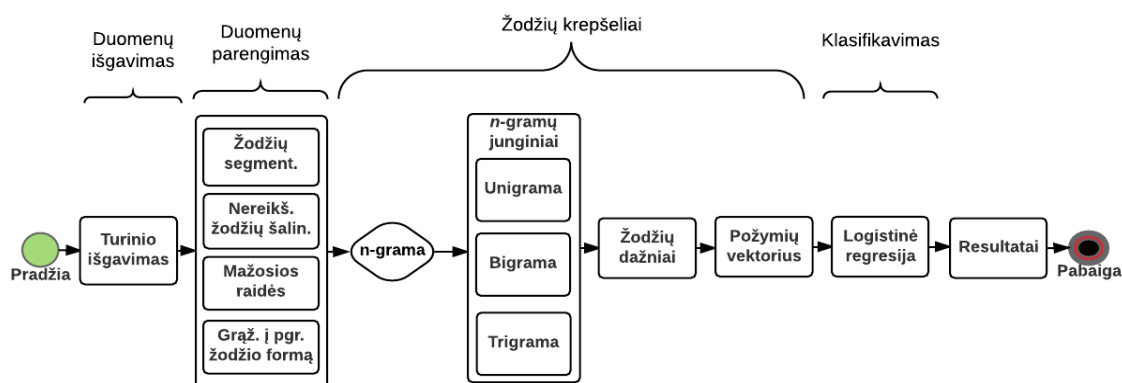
Duomenų išgavimas

Duomenų parengimas

Žodžių krepšeliai

Klasifikavimas

Pradžia

Turinio išgavimas

Žodžių segment.

Nereikš. žodžių šalin.

Mažosios raidės

Grąž. į pgr. žodžio formą

n-grama

n-gramų junginiai

Unigrama

Bigrama

Trigrama

Žodžių dažniai

Požymių vektorius

Logistinė regresija

Resultatai

Pabaiga